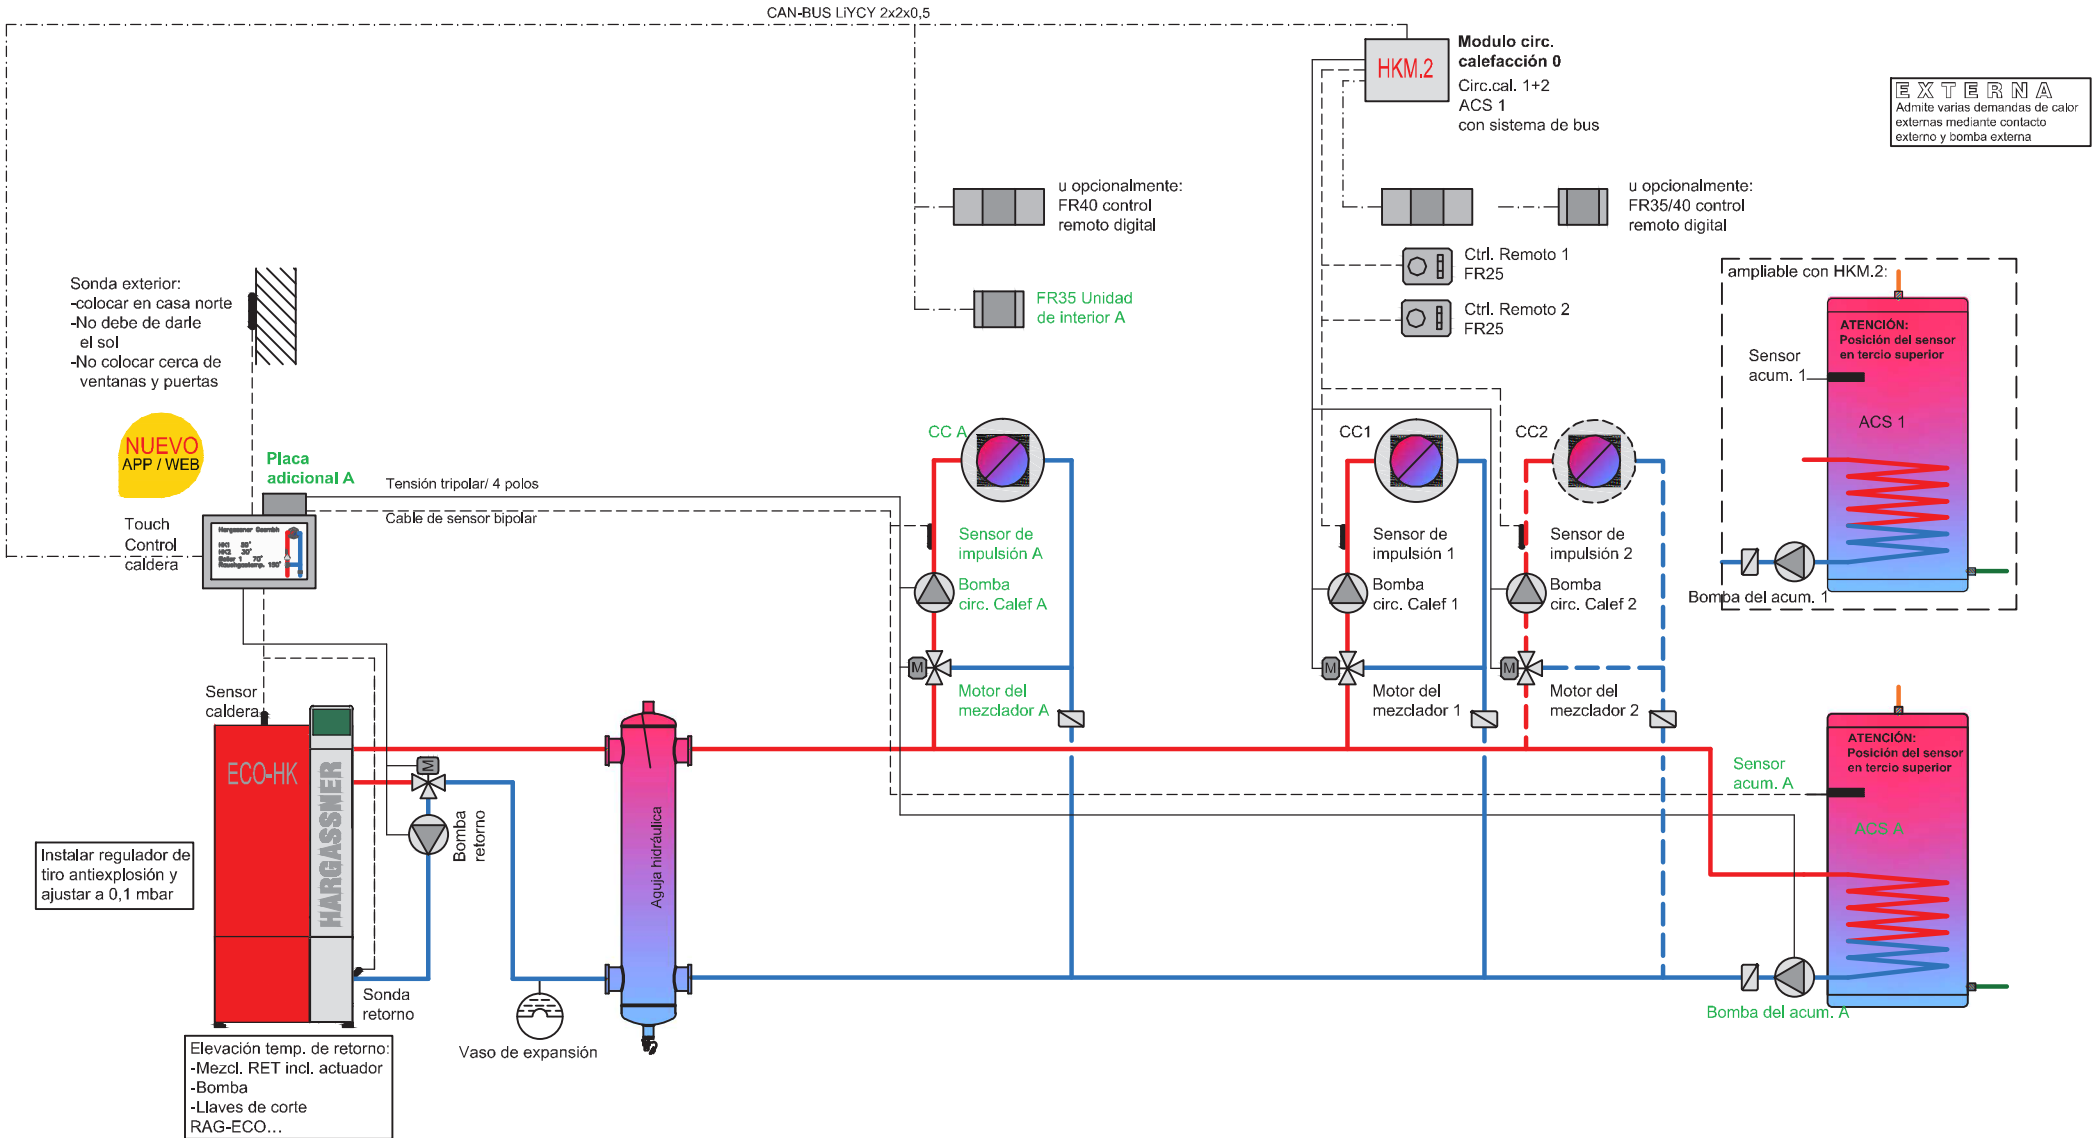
CAN-BUS LiYCY 2x2x0,5

HKM.2

Modulo circ. calefacción 0
Circ.cal. 1+2
ACS 1
con sistema de bus

EXTERNA
Admite varias demandas de calor externas mediante contacto externo y bomba externa

u opcionalmente:
FR40 control remoto digital

u opcionalmente:
FR35/40 control remoto digital

Ctrl. Remoto 1
FR25

Ctrl. Remoto 2
FR25

FR35 Unidad de interior A

ampliable con HKM.2:

ATENCIÓN:
Posición del sensor en tercio superior

Sensor acum. 1

ACS 1

Bomba del acum. 1

Sonda exterior:
-colocar en casa norte
-No debe de darle el sol
-No colocar cerca de ventanas y puertas

NUEVO
APP / WEB

Placa adicional A

Tensión tripolar/ 4 polos

Cable de sensor bipolar

Touch Control caldera

CC A

Sensor de impulsión A

Bomba circ. Calef A

Motor del mezclador A

CC1

Sensor de impulsión 1

Bomba circ. Calef 1

Motor del mezclador 1

CC2

Sensor de impulsión 2

Bomba circ. Calef 2

Motor del mezclador 2

M

M

M

M

Sensor caldera

ECO-HK

HARGASSNER

Bomba retorno

Aguja hidráulica

Instalar regulador de tiro antiexplosión y ajustar a 0,1 mbar

Sonda retorno

Vaso de expansión

Elevación temp. de retorno:
-Mezcl. RET incl. actuador
-Bomba
-Llaves de corte
RAG-ECO...

Sensor acum. A

ATENCIÓN:
Posición del sensor en tercio superior

ACS A

Bomba del acum. A